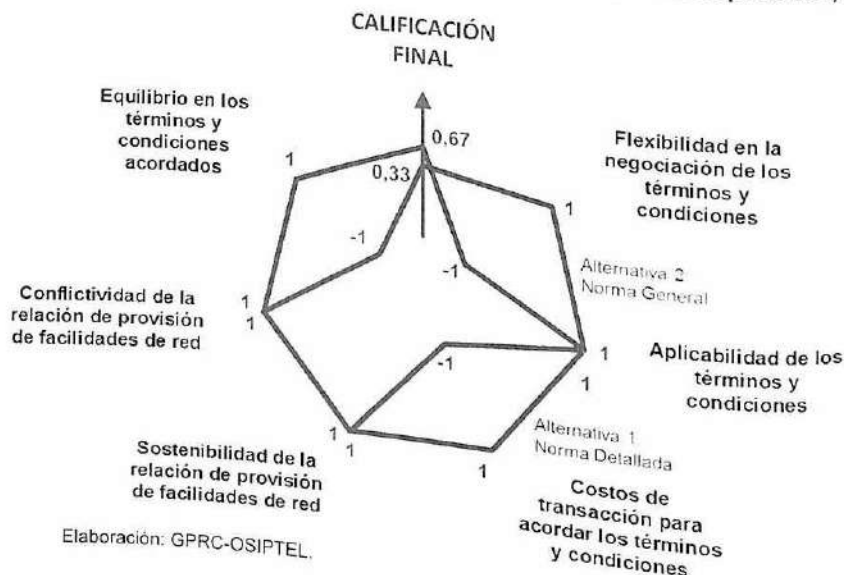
CALIFICACIÓN FINAL

Equilibrio en los términos y condiciones acordados

0,67

0,33

Flexibilidad en la negociación de los términos y condiciones

1

1

-1

-1

Alternativa 2 Norma General

Conflictividad de la relación de provisión de facilidades de red

1

1

1

1

Aplicabilidad de los términos y condiciones

-1

Alternativa 1 Norma Detallada

Sostenibilidad de la relación de provisión de facilidades de red

1

1

1

Costos de transacción para acordar los términos y condiciones

Elaboración: GPRC-OSIPTEL.